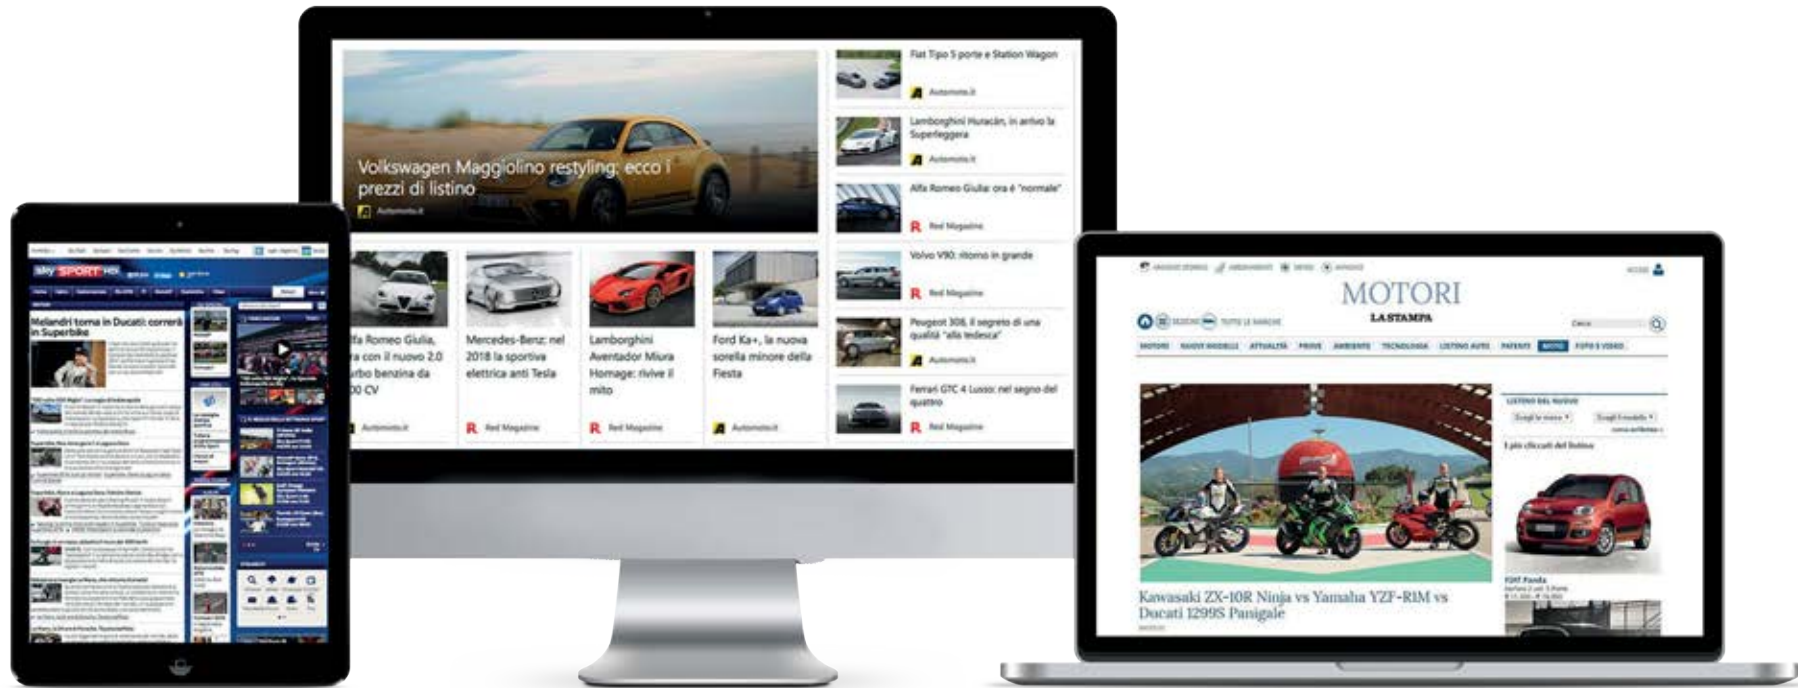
sky SPORT HD

Melandri torna in Ducati: correrà in Superbike

Volkswagen Maggiolino restyling: ecco i prezzi di listino
Automoto.it

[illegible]lfa Romeo Giulia, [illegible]ra con il nuovo 2.0 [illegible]rbo benzina da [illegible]00 CV
Automoto.it

Mercedes-Benz: nel 2018 la sportiva elettrica anti Tesla
Red Magazine

Lamborghini Aventador Miura Homage: rivive il mito
Red Magazine

Ford Ka+, la nuova sorella minore della Fiesta
Automoto.it

Fiat Tipo 5 porte e Station Wagon
Automoto.it

Lamborghini Huracán, in arrivo la Superleggera
Automoto.it

Alfa Romeo Giulia: ora è "normale"
Red Magazine

Volvo V90: ritorno in grande
Red Magazine

Peugeot 308, il segreto di una qualità "alla tedesca"
Automoto.it

Ferrari GTC 4 Lusso: nel segno del quattro
Red Magazine

ACCEDI

MOTORI
LA STAMPA

MOTORI NUOVI MODELLI ATTUALITÀ PROVE AMBIENTE TECNOLOGIA LISTINO AUTO PATENTE MOTO FOTO E VIDEO

LISTINO DEL NUOVO

I più cliccati del listino

FIAT Panda

Kawasaki ZX-10R Ninja vs Yamaha YZF-R1M vs Ducati 1299S Panigale